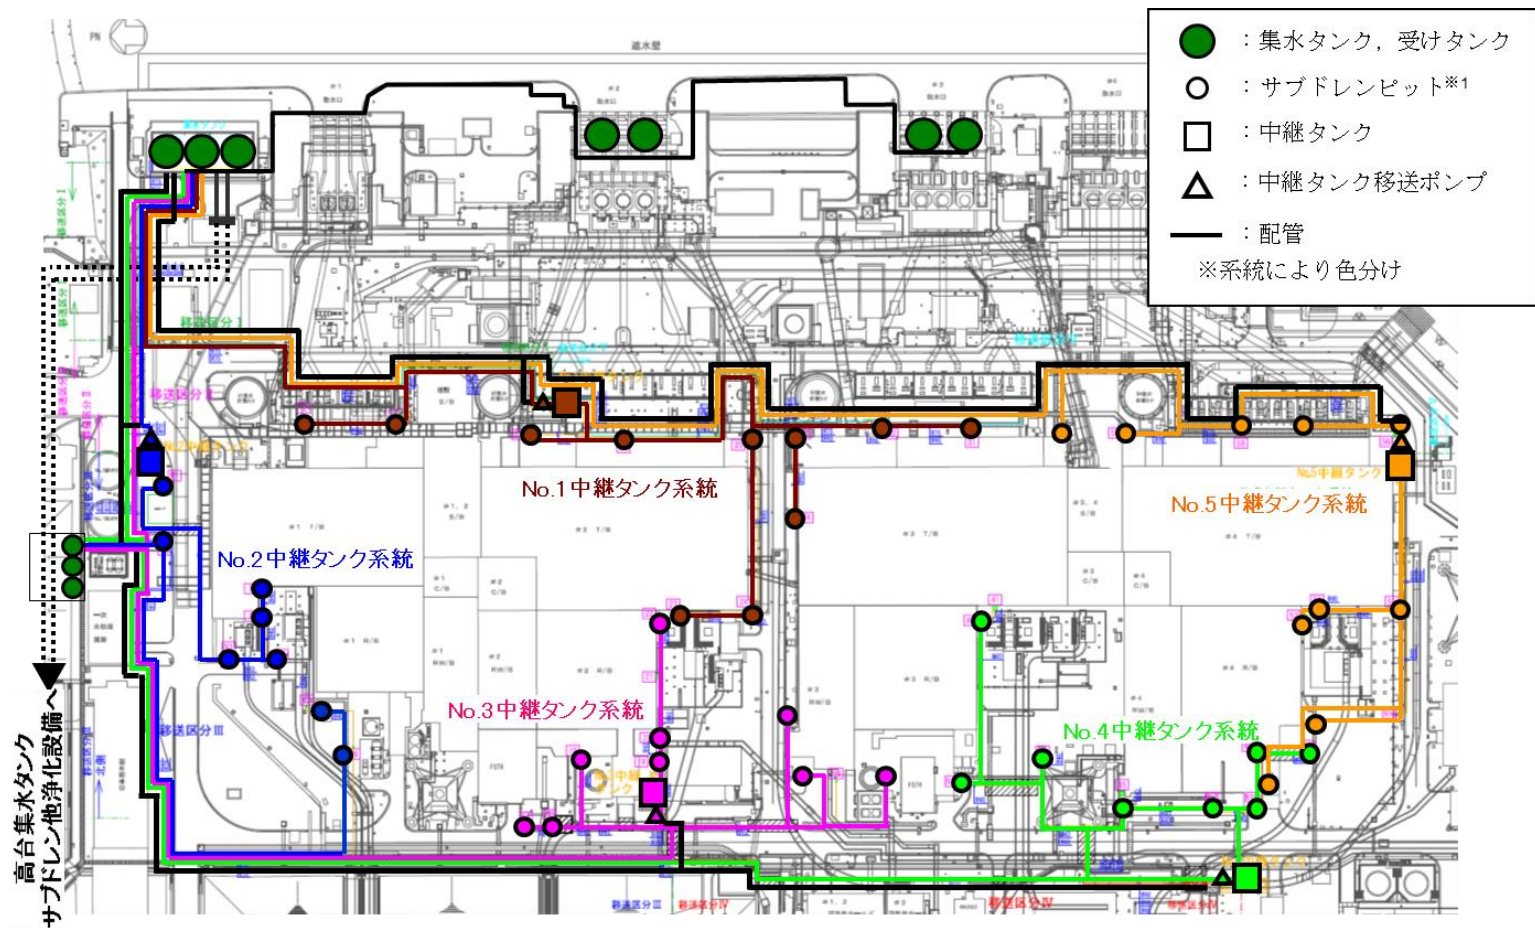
：集水タンク，受けタンク
：サブドレンピット※1
：中継タンク
：中継タンク移送ポンプ
：配管
※系統により色分け

No.1中継タンク系統
No.2中継タンク系統
No.3中継タンク系統
No.4中継タンク系統
No.5中継タンク系統

高台集水タンク
サブドレン他浄化設備へ